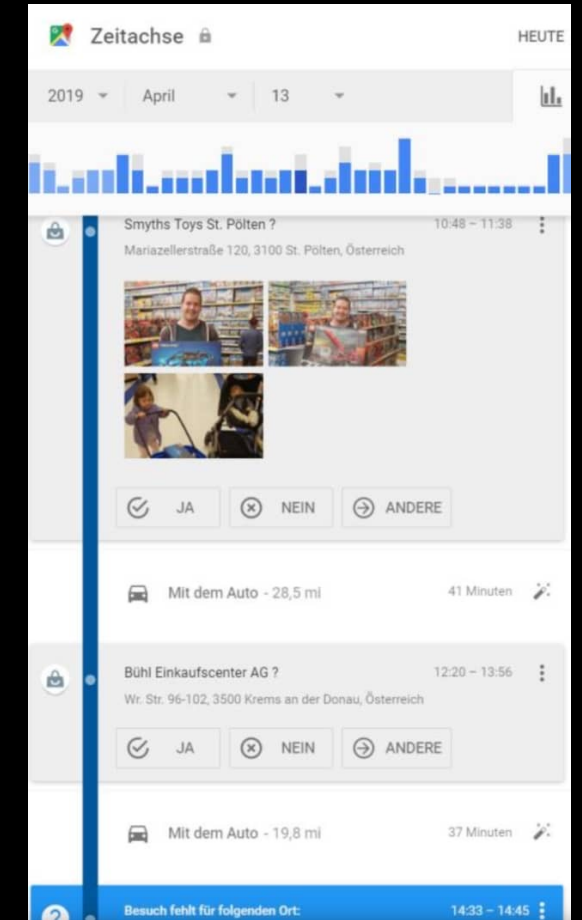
Zeitachse

HEUTE

2019 April 13

Smyths Toys St. Pölten ?
10:48 – 11:38
Mariazellerstraße 120, 3100 St. Pölten, Österreich

JA NEIN ANDERE

Mit dem Auto - 28,5 mi
41 Minuten

Bühl Einkaufscenter AG ?
12:20 – 13:56
Wr. Str. 96-102, 3500 Krems an der Donau, Österreich

JA NEIN ANDERE

Mit dem Auto - 19,8 mi
37 Minuten

Besuch fehlt für folgenden Ort:
14:33 – 14:45